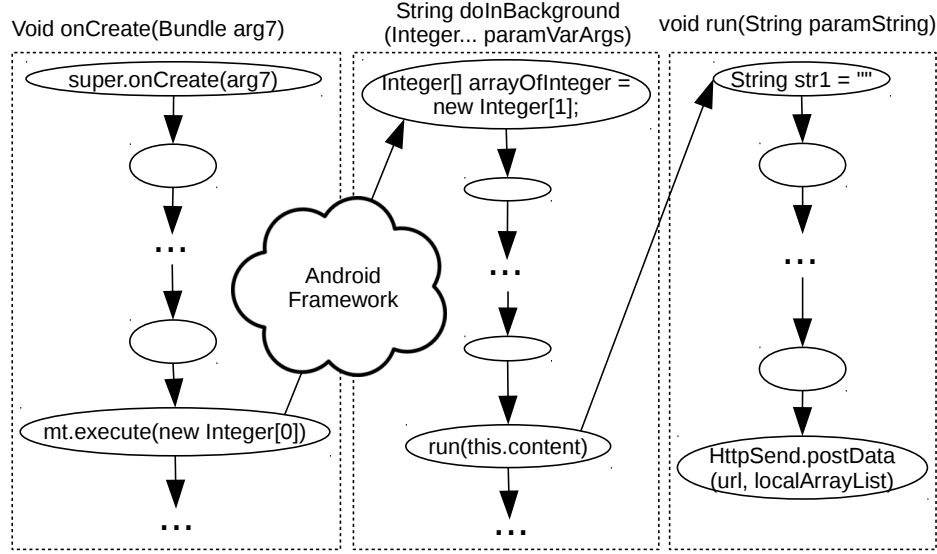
Void onCreate(Bundle arg7)

super.onCreate(arg7)

...

mt.execute(new Integer[0])

...

Android Framework

String doInBackground (Integer... paramVarArgs)

Integer[] arrayOfInteger = new Integer[1];

...

run(this.content)

...

void run(String paramString)

String str1 = ""

...

HttpSend.postData (url, localArrayList)